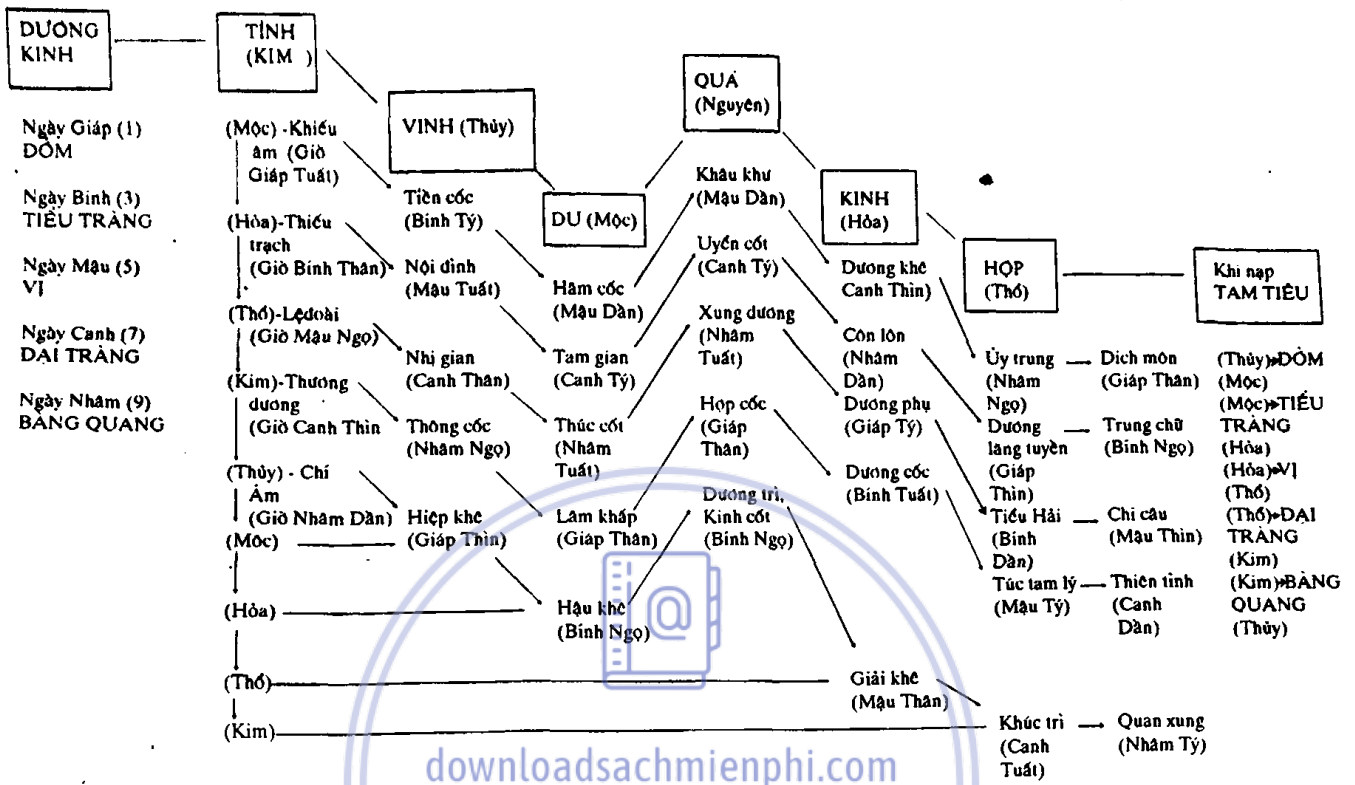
DƯƠNG KINH

TỈNH (KIM)

VINH (Thủy)

DU (Mộc)

QUÁ (Nguyên)

KINH (Hỏa)

HỢP (Thổ)

Khí nạp TAM TIÊU

Ngày Giáp (1) ĐỞM

Ngày Bính (3) TIỂU TRÀNG

Ngày Mậu (5) VỊ

Ngày Canh (7) ĐẠI TRÀNG

Ngày Nhâm (9) BÀNG QUANG

(Mộc) -Khiếu âm (Giờ Giáp Tuất)

(Hỏa)-Thiếu trạch (Giờ Bính Thân)

(Thổ)-Lệđoài (Giờ Mậu Ngọ)

(Kim)-Thương dương (Giờ Canh Thìn

(Thủy) - Chí Âm (Giờ Nhâm Dần)

(Mộc)

(Hỏa)

(Thổ)

(Kim)

Tiền cốc (Bính Tý)

Nội đình (Mậu Tuất)

Nhị gian (Canh Thân)

Thông cốc (Nhâm Ngọ)

Hiệp khê (Giáp Thìn)

Hãm cốc (Mậu Dần)

Tam gian (Canh Tý)

Thúc cốt (Nhâm Tuất)

Lâm khấp (Giáp Thân)

Hậu khê (Bính Ngọ)

Khâu khư (Mậu Dần)

Uyển cốt (Canh Tý)

Xung dương (Nhâm Tuất)

Hợp cốc (Giáp Thân)

Dương trì, Kinh cốt (Bính Ngọ)

Dương khê Canh Thìn)

Côn lôn (Nhâm Dần)

Dương phụ (Giáp Tý)

Dương cốc (Bính Tuất)

Giải khê (Mậu Thân)

Ủy trung (Nhâm Ngọ)

Dương lăng tuyền (Giáp Thìn)

Tiểu Hải (Bính Dần)

Túc tam lý (Mậu Tý)

Khúc trì (Canh Tuất)

Dịch môn (Giáp Thân)

Trung chữ (Bính Ngọ)

Chi câu (Mậu Thìn)

Thiên tỉnh (Canh Dần)

Quan xung (Nhâm Tý)

(Thủy)→ĐỞM (Mộc)
(Mộc)→TIỂU TRÀNG (Hỏa)
(Hỏa)→VỊ (Thổ)
(Thổ)→ĐẠI TRÀNG (Kim)
(Kim)→BÀNG QUANG (Thủy)

downloadsachmienphi.com